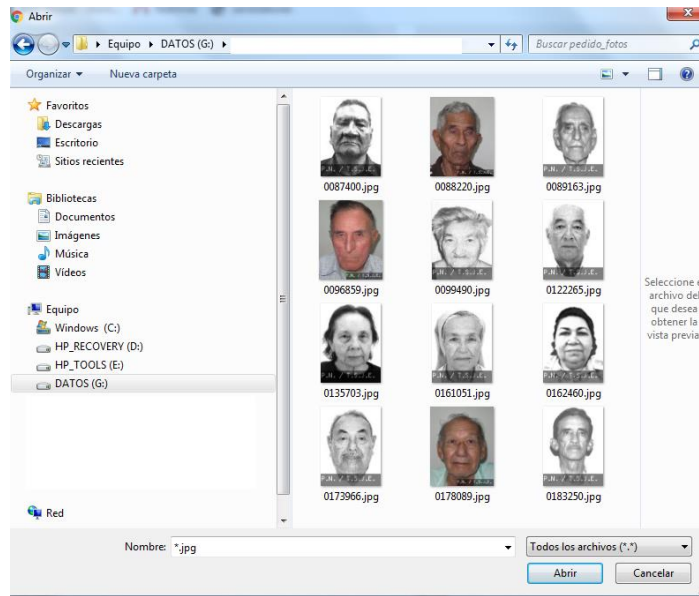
Abrir

Equipo ▸ DATOS (G:) ▸

Buscar pedido_fotos

Organizar ▾ Nueva carpeta

Favoritos
Descargas
Escritorio
Sitios recientes

Bibliotecas
Documentos
Imágenes
Música
Vídeos

Equipo
Windows (C:)
HP_RECOVERY (D:)
HP_TOOLS (E:)
DATOS (G:)

Red

0087400.jpg
0088220.jpg
0089163.jpg
0096859.jpg
0099490.jpg
0122265.jpg
0135703.jpg
0161051.jpg
0162460.jpg
0173966.jpg
0178089.jpg
0183250.jpg

Seleccione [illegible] archivo del que desea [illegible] obtener la vista previa

Nombre: *.jpg

Todos los archivos (*.*)

Abrir

Cancelar